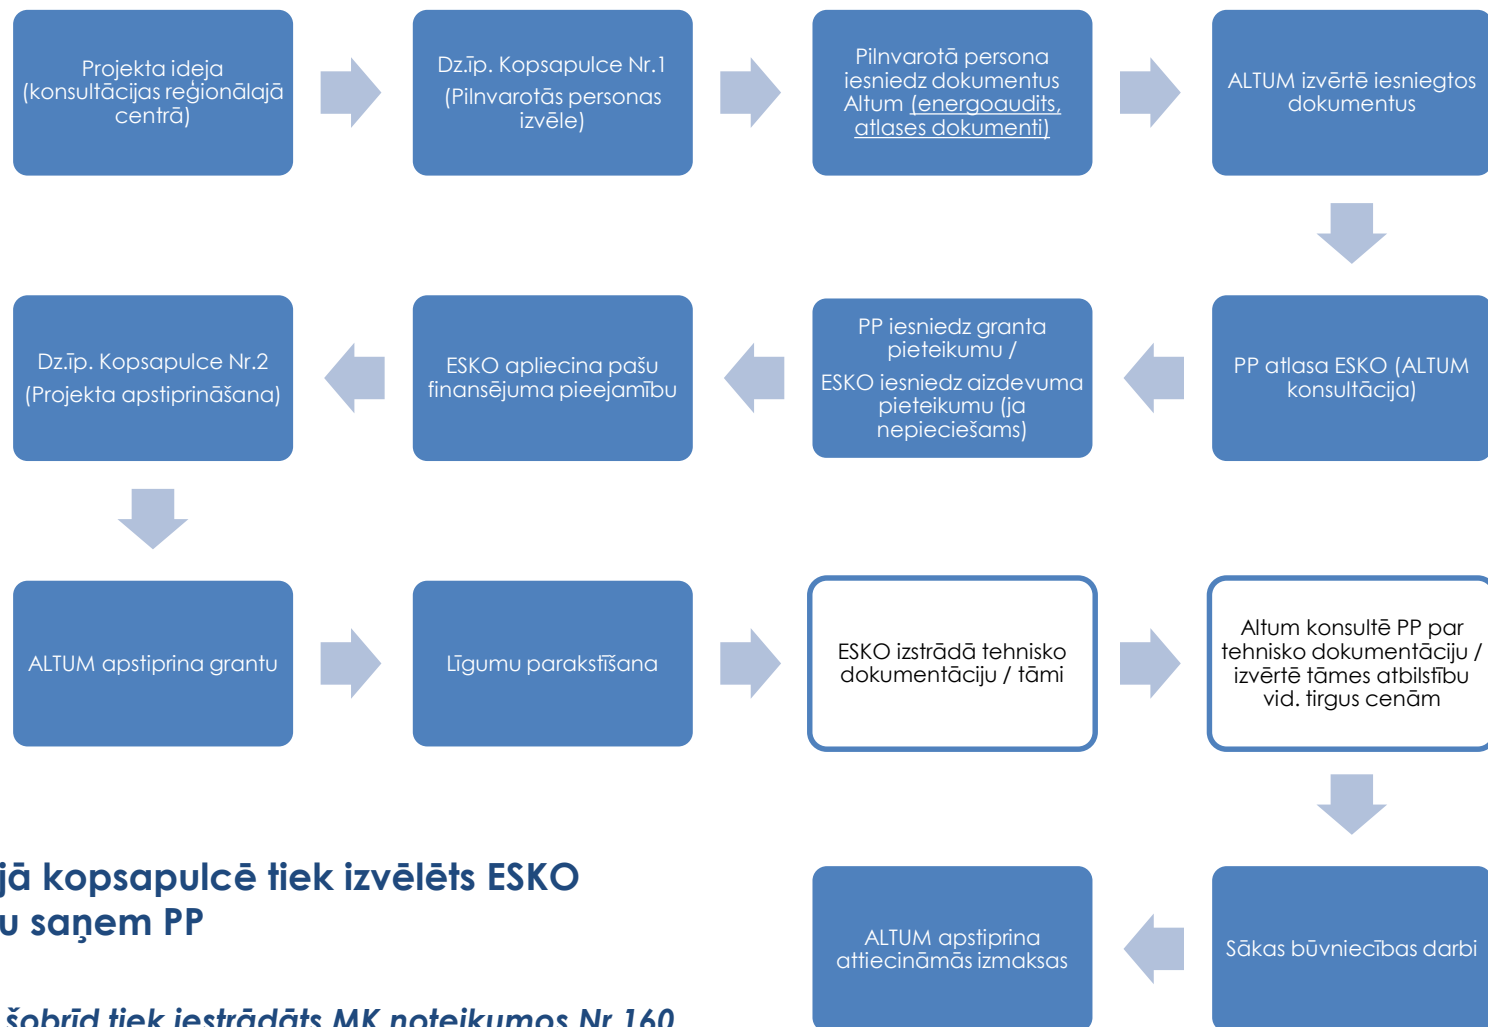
Projekta ideja (konsultācijas reģionālajā centrā)

Dz.īp. Kopsapulce Nr.1 (Pilnvarotās personas izvēle)

Pilnvarotā persona iesniedz dokumentus Altum (energoaudits, atlases dokumenti)

ALTUM izvērtē iesniegtos dokumentus

PP atlasa ESKO (ALTUM konsultācija)

PP iesniedz granta pieteikumu / ESKO iesniedz aizdevuma pieteikumu (ja nepieciešams)

ESKO apliecina pašu finansējuma pieejamību

Dz.īp. Kopsapulce Nr.2 (Projekta apstiprināšana)

ALTUM apstiprina grantu

Līgumu parakstīšana

ESKO izstrādā tehnisko dokumentāciju / tāmi

Altum konsultē PP par tehnisko dokumentāciju / izvērtē tāmes atbilstību vid. tirgus cenām

Sākas būvniecības darbi

ALTUM apstiprina attiecināmās izmaksas

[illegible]jā kopsapulcē tiek izvēlēts ESKO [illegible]u saņem PP

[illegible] šobrīd tiek iestrādāts MK noteikumos Nr.160